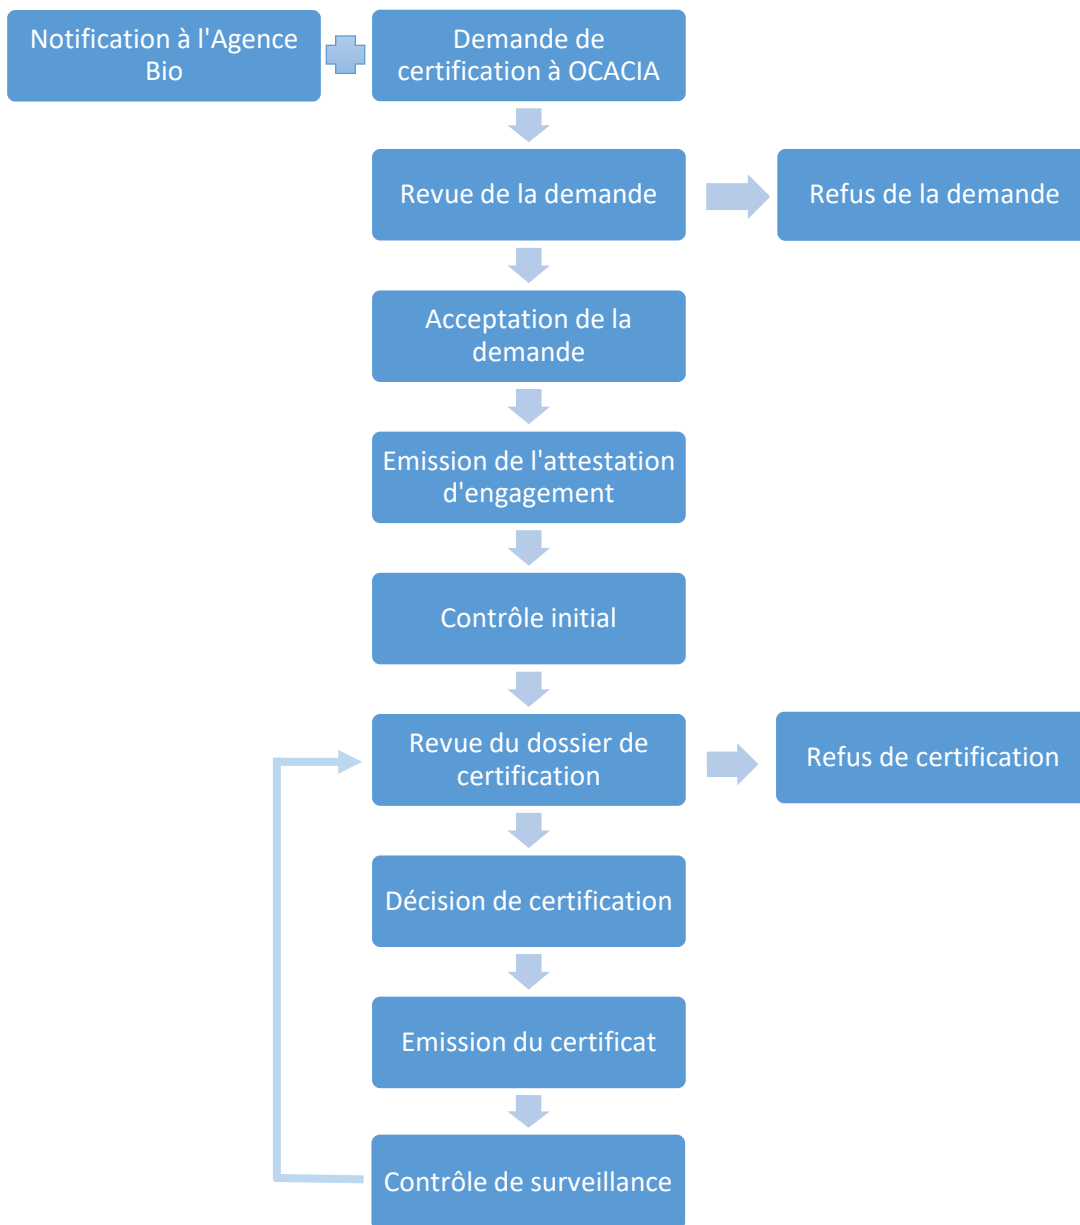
Notification à l'Agence Bio

Demande de certification à OCACIA

Revue de la demande

Refus de la demande

Acceptation de la demande

Emission de l'attestation d'engagement

Contrôle initial

Revue du dossier de certification

Refus de certification

Décision de certification

Emission du certificat

Contrôle de surveillance